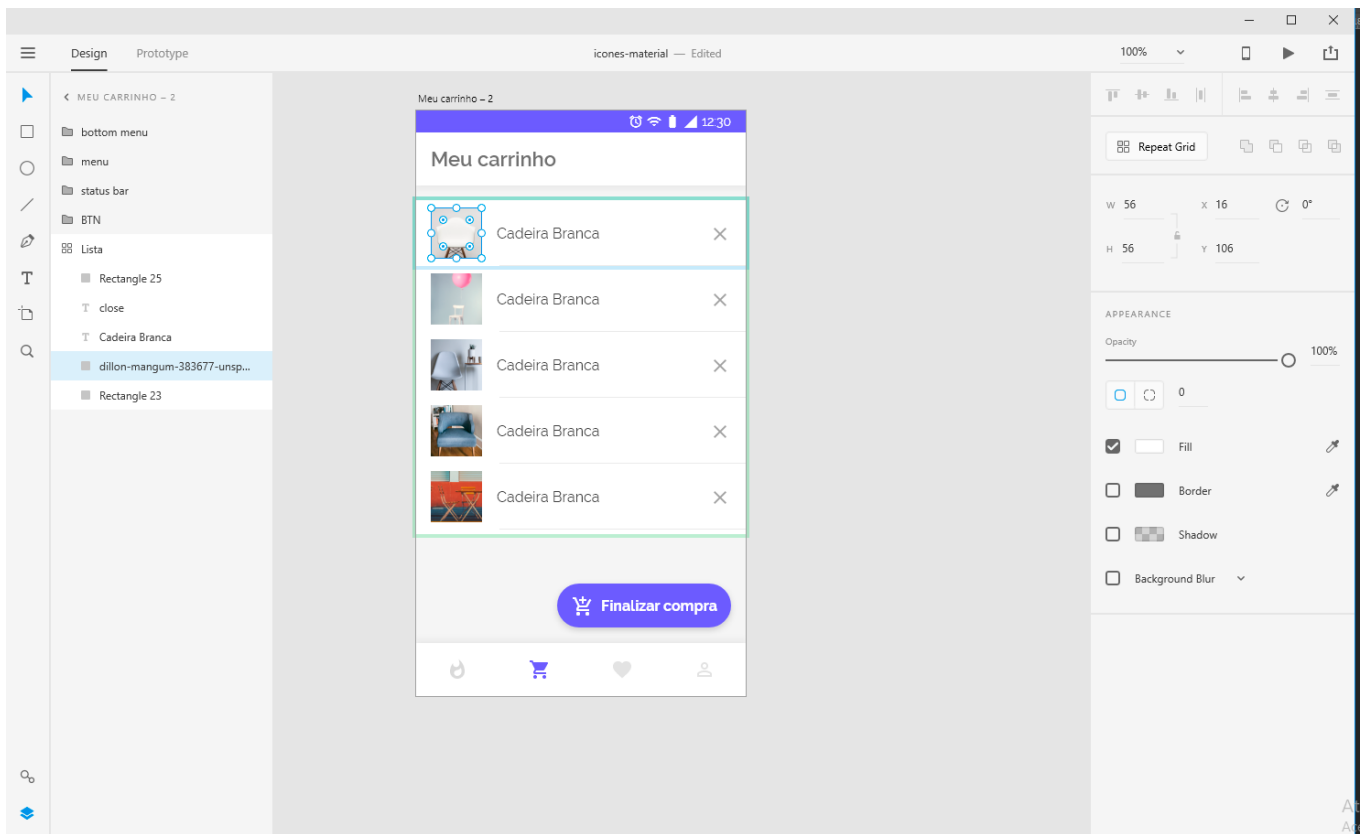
Design Prototype

icones-material — Edited

100%

MEU CARRINHO – 2

bottom menu

menu

status bar

BTN

Lista

Rectangle 25

close

Cadeira Branca

dillon-mangum-383677-unsp...

Rectangle 23

Meu carrinho – 2

12:30

Meu carrinho

Cadeira Branca

Cadeira Branca

Cadeira Branca

Cadeira Branca

Cadeira Branca

Finalizar compra

Repeat Grid

W 56

X 16

0°

H 56

Y 106

APPEARANCE

Opacity

100%

0

Fill

Border

Shadow

Background Blur